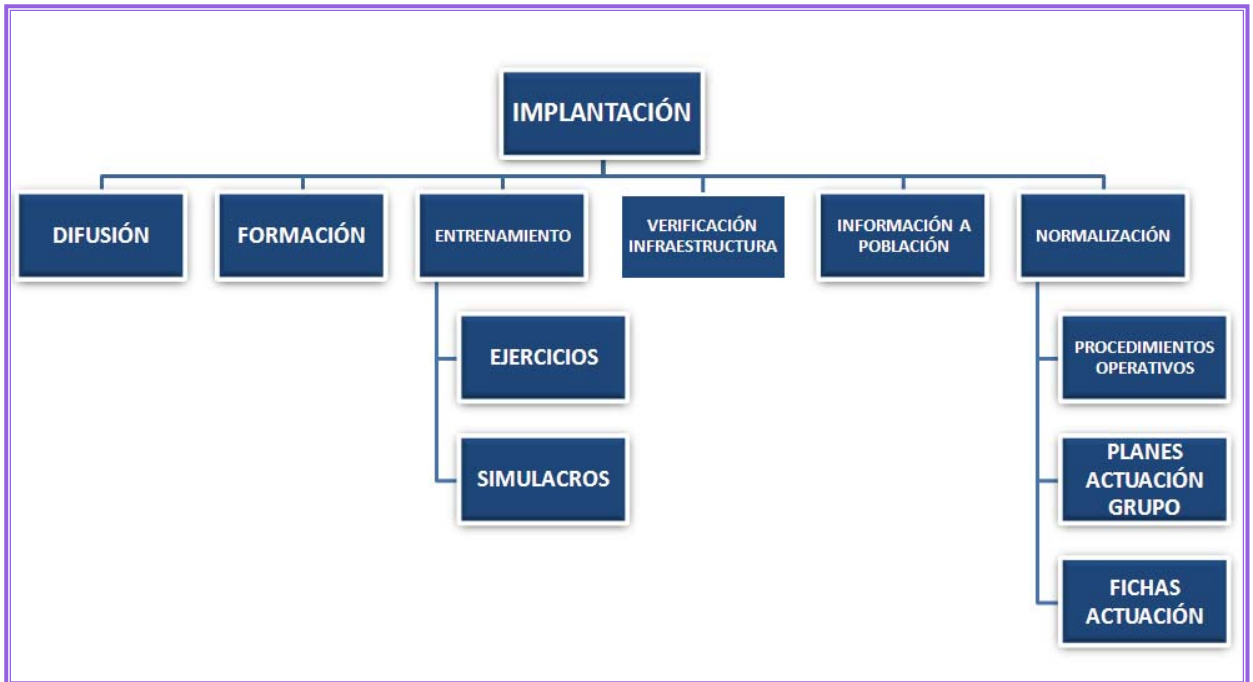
IMPLANTACIÓN

DIFUSIÓN

FORMACIÓN

ENTRENAMIENTO

EJERCICIOS

SIMULACROS

VERIFICACIÓN INFRAESTRUCTURA

INFORMACIÓN A POBLACIÓN

NORMALIZACIÓN

PROCEDIMIENTOS OPERATIVOS

PLANES ACTUACIÓN GRUPO

FICHAS ACTUACIÓN